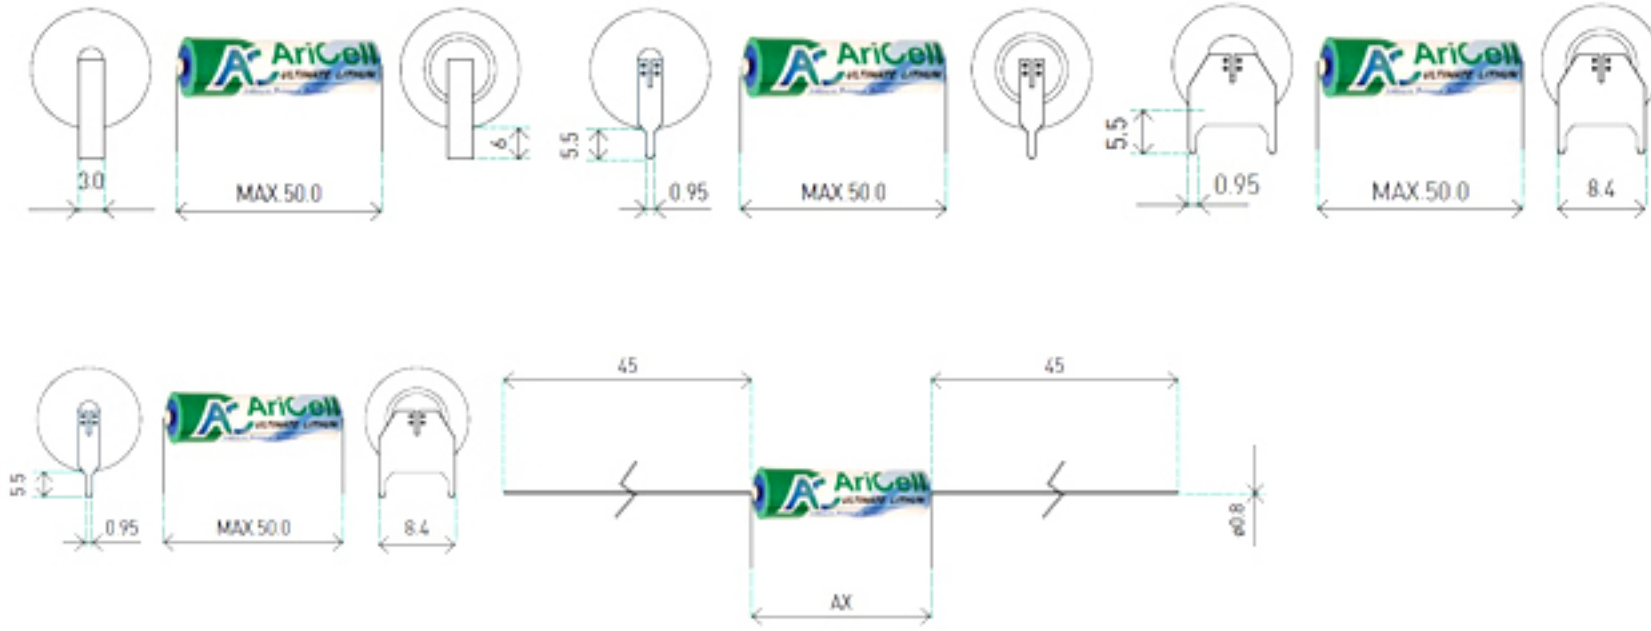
AriCell
ULTIMATE LITHIUM
3.0
MAX.50.0
6
AriCell
ULTIMATE LITHIUM
5.5
0.95
MAX.50.0
AriCell
ULTIMATE LITHIUM
5.5
0.95
MAX.50.0
8.4

AriCell
ULTIMATE LITHIUM
5.5
0.95
MAX.50.0
8.4
45
45
AriCell
ULTIMATE LITHIUM
ø0.8
AX